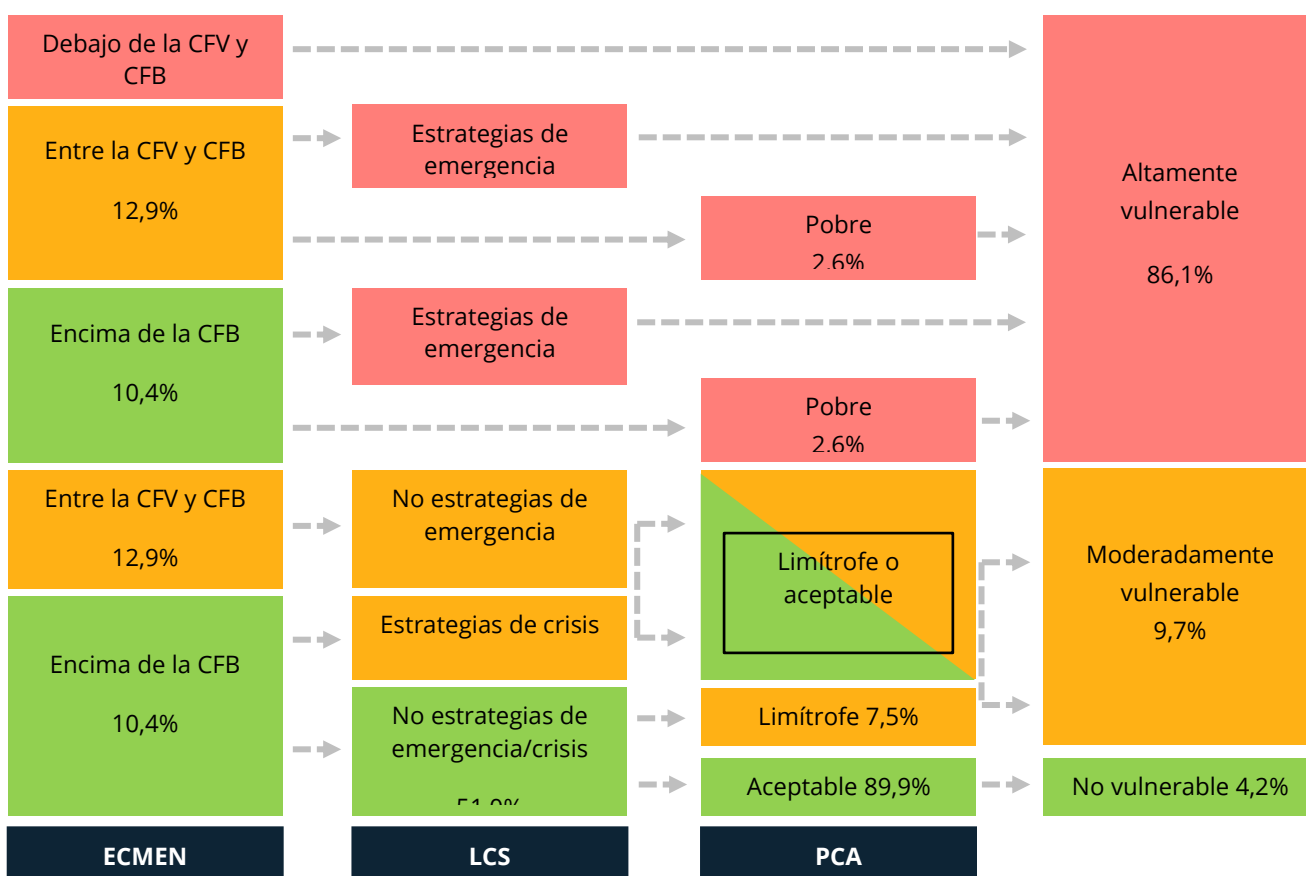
Debajo de la CFV y CFB

Entre la CFV y CFB

12,9%

Estrategias de emergencia

Pobre

2.6%

Altamente vulnerable

86,1%

Encima de la CFB

10,4%

Estrategias de emergencia

Pobre

2.6%

Entre la CFV y CFB

12,9%

No estrategias de emergencia

Limítrofe o aceptable

Moderadamente vulnerable

9,7%

Encima de la CFB

10,4%

Estrategias de crisis

No estrategias de emergencia/crisis

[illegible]

Limítrofe 7,5%

Aceptable 89,9%

No vulnerable 4,2%

ECMEN

LCS

PCA